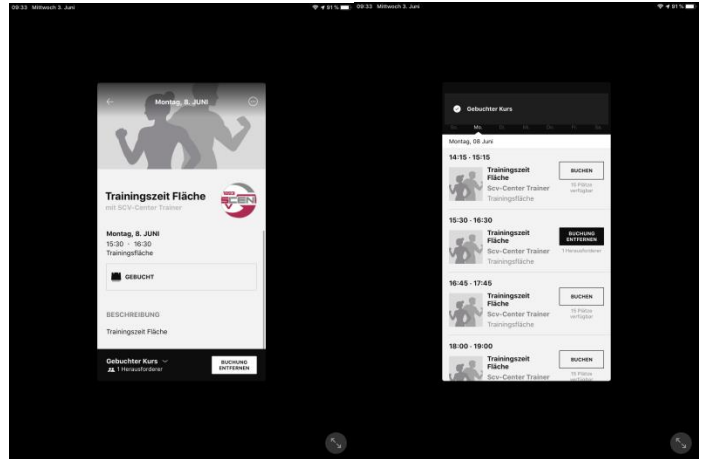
09:33 Mittwoch 3. Juni

91 %

Montag, 8. JUNI

Trainingszeit Fläche

mit SCV-Center Trainer

Montag, 8. JUNI

15:30 - 16:30

Trainingsfläche

GEBUCHT

BESCHREIBUNG

Trainingszeit Fläche

Gebuchter Kurs

1 Herausforderer

BUCHUNG ENTFERNEN

09:33 Mittwoch 3. Juni

91 %

Gebuchter Kurs

Mo.

Montag, 08 Juni

14:15 - 15:15

Trainingszeit Fläche

Scv-Center Trainer

Trainingsfläche

BUCHEN

15 Plätze verfügbar

15:30 - 16:30

Trainingszeit Fläche

Scv-Center Trainer

Trainingsfläche

BUCHUNG ENTFERNEN

1 Herausforderer

16:45 - 17:45

Trainingszeit Fläche

Scv-Center Trainer

Trainingsfläche

BUCHEN

15 Plätze verfügbar

18:00 - 19:00

Trainingszeit Fläche

Scv-Center Trainer

BUCHEN

15 Plätze verfügbar